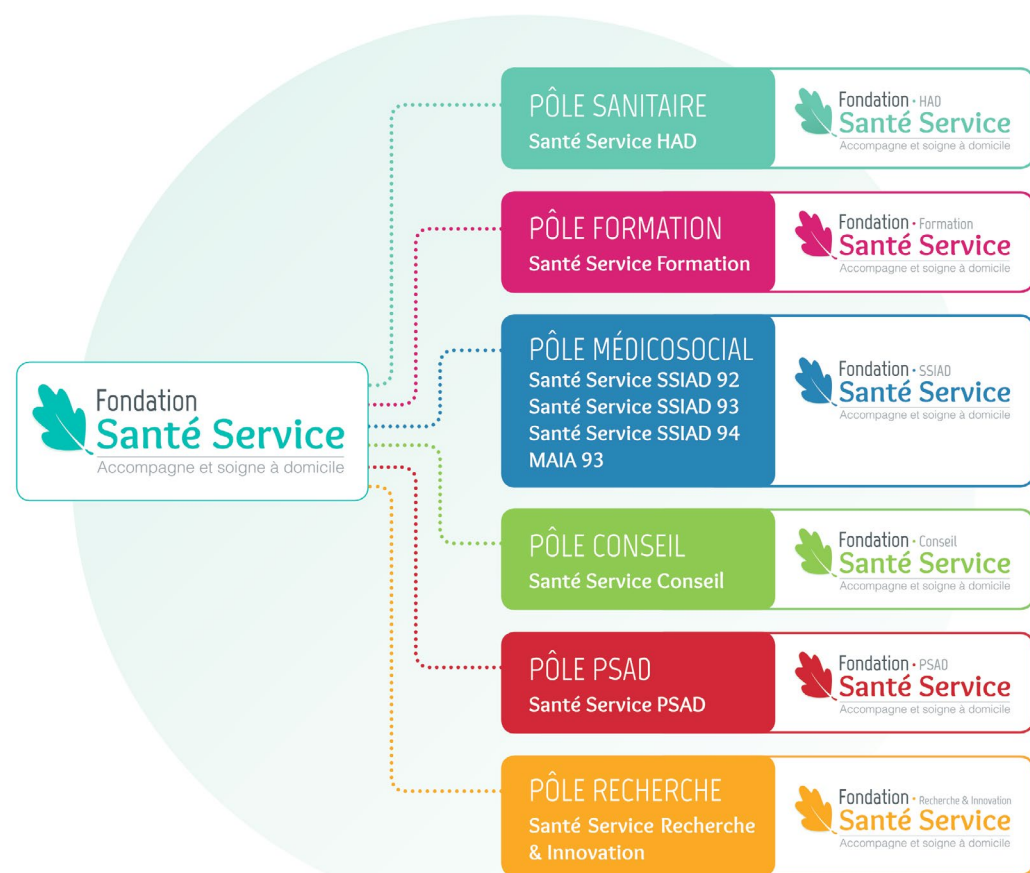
Fondation
Santé Service
Accompagne et soigne à domicile

PÔLE SANITAIRE
Santé Service HAD

Fondation · HAD
Santé Service
Accompagne et soigne à domicile

PÔLE FORMATION
Santé Service Formation

Fondation · Formation
Santé Service
Accompagne et soigne à domicile

PÔLE MÉDICOSOCIAL
Santé Service SSIAD 92
Santé Service SSIAD 93
Santé Service SSIAD 94
MAIA 93

Fondation · SSIAD
Santé Service
Accompagne et soigne à domicile

PÔLE CONSEIL
Santé Service Conseil

Fondation · Conseil
Santé Service
Accompagne et soigne à domicile

PÔLE PSAD
Santé Service PSAD

Fondation · PSAD
Santé Service
Accompagne et soigne à domicile

PÔLE RECHERCHE
Santé Service Recherche & Innovation

Fondation · Recherche & Innovation
Santé Service
Accompagne et soigne à domicile